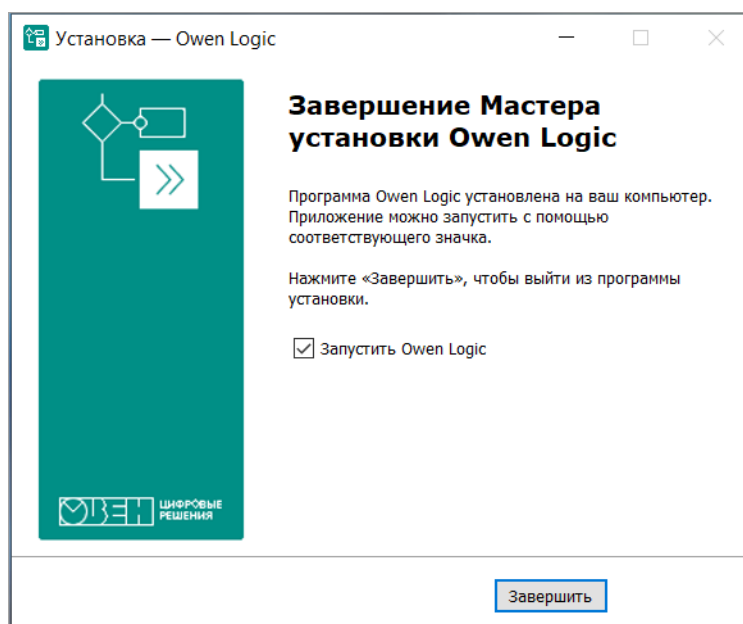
Установка — Owen Logic

Завершение Мастера установки Owen Logic

Программа Owen Logic установлена на ваш компьютер. Приложение можно запустить с помощью соответствующего значка.

Нажмите «Завершить», чтобы выйти из программы установки.

Запустить Owen Logic

ОВЕН ЦИФРОВЫЕ РЕШЕНИЯ

Завершить